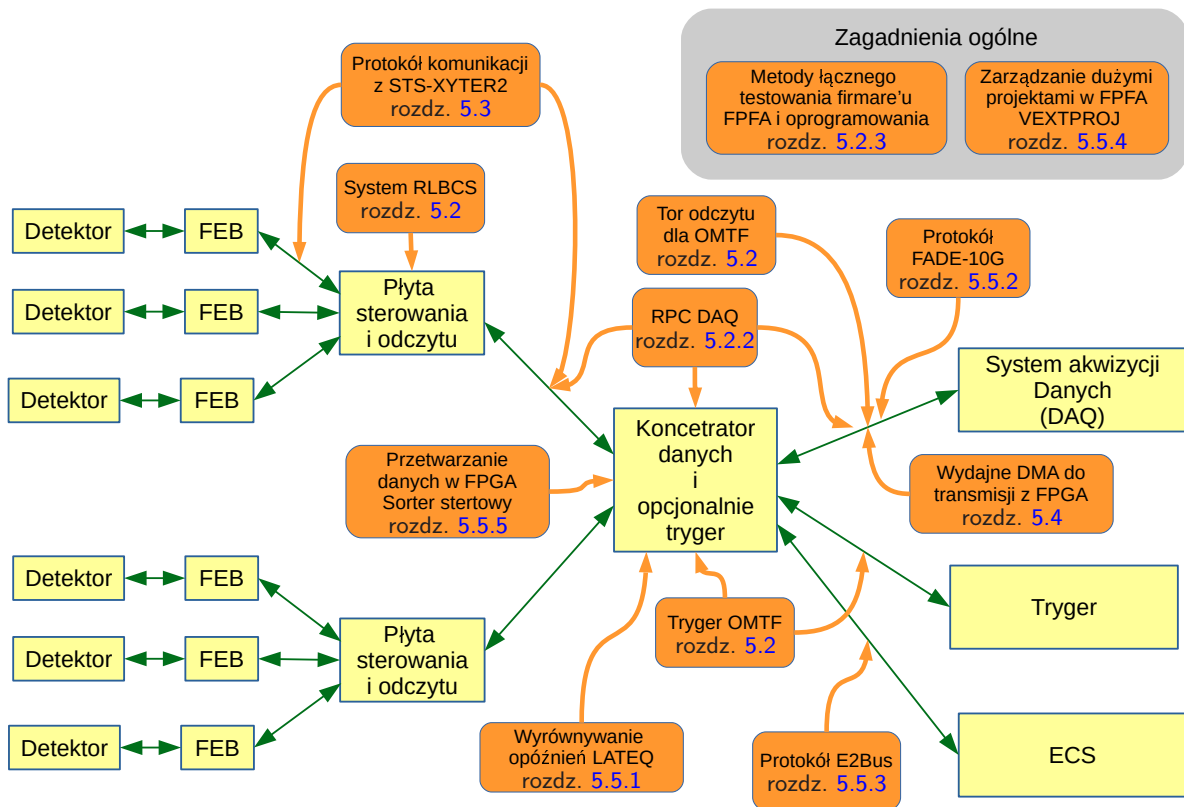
Zagadnienia ogólne

Metody łącznego testowania firmare'u FPFA i oprogramowania rozdz. 5.2.3

Zarządzanie dużymi projektami w FPFA VEXTPROJ rozdz. 5.5.4

Protokół komunikacji z STS-XYTER2 rozdz. 5.3

System RLBCS rozdz. 5.2

Tor odczytu dla OMTF rozdz. 5.2

Protokół FADE-10G rozdz. 5.5.2

RPC DAQ rozdz. 5.2.2

Detektor

FEB

Detektor

FEB

Detektor

FEB

Płyta sterowania i odczytu

System akwizycji Danych (DAQ)

Koncentrator danych i opcjonalnie tryger

Przetwarzanie danych w FPGA Sorter stertowy rozdz. 5.5.5

Wydajne DMA do transmisji z FPGA rozdz. 5.4

Detektor

FEB

Detektor

FEB

Detektor

FEB

Płyta sterowania i odczytu

Tryger OMTF rozdz. 5.2

Tryger

ECS

Wyrównywanie opóźnień LATEQ rozdz. 5.5.1

Protokół E2Bus rozdz. 5.5.3